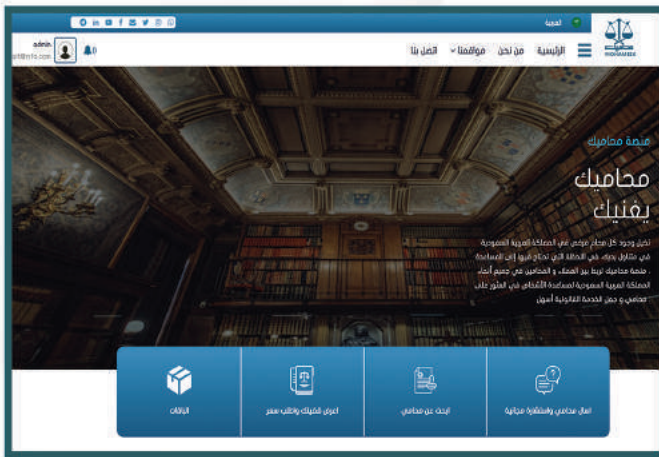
العربية

MOHAMEEK

الرئيسية　من نحن　موقعنا　اتصل بنا

admin
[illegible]@info.com

0

منصة محاميك

محاميك
يغنيك

تخيل وجود كل محام مرخص في المملكة العربية السعودية في متناول يديك في اللحظة التي تحتاج فيها إلى المساعدة . منصة محاميك تربط بين العملاء و المحامين في جميع أنحاء المملكة العربية السعودية لمساعدة الأشخاص في العثور على محامي و جعل الخدمة القانونية أسهل

اسأل محامي واستشارة مجانية

ابحث عن محامي

اعرض قضيتك واطلب سعر

الباقات